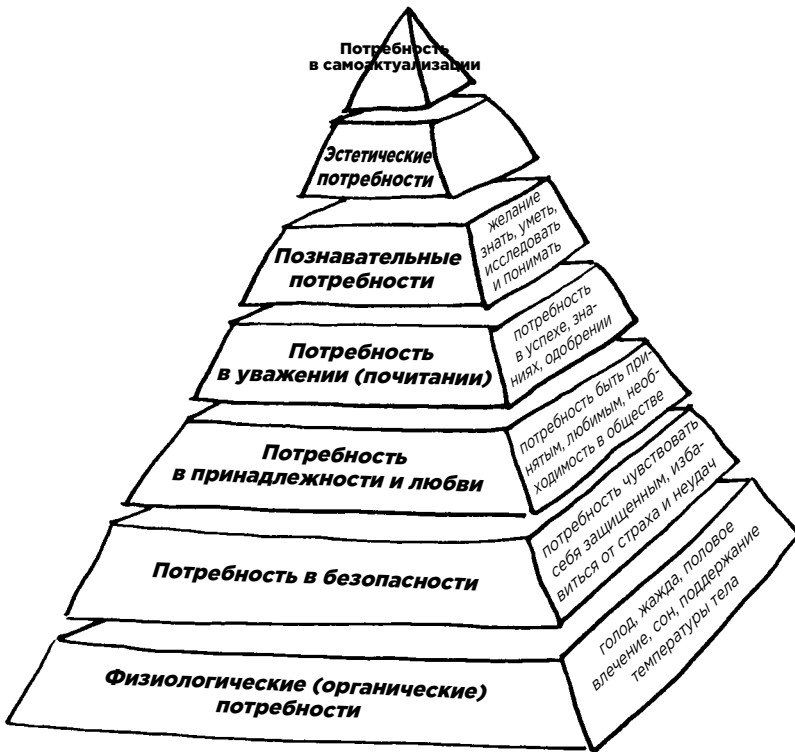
Потребность в самоактуализации

Эстетические потребности

Познавательные потребности

желание знать, уметь, исследовать и понимать

Потребность в уважении (почитании)

потребность в успехе, знаниях, одобрении

Потребность в принадлежности и любви

потребность быть принятым, любимым, необходимость в обществе

Потребность в безопасности

потребность чувствовать себя защищенным, избавиться от страха и неудач

Физиологические (органические) потребности

голод, жажда, половое влечение, сон, поддержание температуры тела